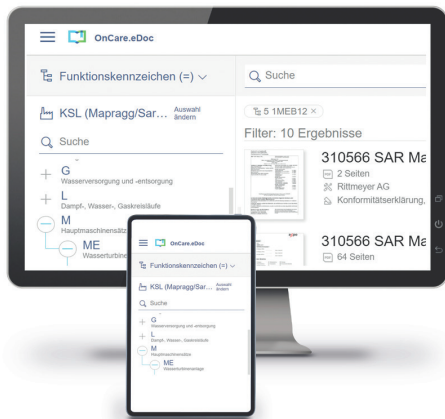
OnCare.eDoc

Funktionskennzeichen (=)

Q Suche

KSL (Mapragg/Sar... Auswahl ändern

5 1MEB12 ×

Filter: 10 Ergebnisse

Q Suche

G
Wasserversorgung und -entsorgung

L
Dampf-, Wasser-, Gaskreisläufe

M
Hauptmaschinensätz

ME
Wasserturbine

310566 SAR Ma
2 Seiten
Rittmeyer AG
Konformitätserklärung,

310566 SAR Ma
64 Seiten

OnCare.eDoc

Funktionskennzeichen (=)

KSL (Mapragg/Sar... Auswahl ändern

Suche

G
Wasserversorgung und -entsorgung

L
Dampf-, Wasser-, Gaskreisläufe

M
Hauptmaschinensätze

ME
Wasserturbinenanlage